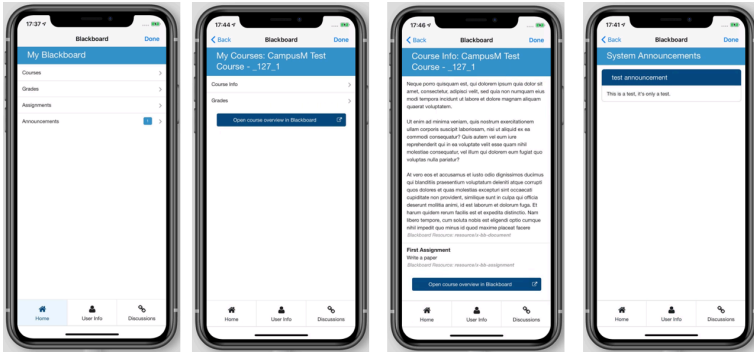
17:37
Blackboard
Done
My Blackboard
Courses
Grades
Assignments
Announcements
1
Home
User Info
Discussions

17:44
Back
Blackboard
Done
My Courses: CampusM Test Course - _127_1
Course Info
Grades
Open course overview in Blackboard
Home
User Info
Discussions

17:46
Back
Blackboard
Done
Course Info: CampusM Test Course - _127_1
Neque porro quisquam est, qui dolorem ipsum quia dolor sit amet, consectetur, adipisci velit, sed quia non numquam eius modi tempora incidunt ut labore et dolore magnam aliquam quaerat voluptatem.

Ut enim ad minima veniam, quis nostrum exercitationem ullam corporis suscipit laboriosam, nisi ut aliquid ex ea commodi consequatur? Quis autem vel eum iure reprehenderit qui in ea voluptate velit esse quam nihil molestiae consequatur, vel illum qui dolorem eum fugiat quo voluptas nulla pariatur?

At vero eos et accusamus et iusto odio dignissimos ducimus qui blanditiis praesentium voluptatum deleniti atque corrupti quos dolores et quas molestias excepturi sint occaecati cupiditate non provident, similique sunt in culpa qui officia deserunt mollitia animi, id est laborum et dolorum fuga. Et harum quidem rerum facilis est et expedita distinctio. Nam libero tempore, cum soluta nobis est eligendi optio cumque nihil impedit quo minus id quod maxime placeat facere
Blackboard Resource: resource/x-bb-document
First Assignment
Write a paper
Blackboard Resource: resource/x-bb-assignment
Open course overview in Blackboard
Home
User Info
Discussions

17:41
Back
Blackboard
Done
System Announcements
test announcement
This is a test, it's only a test.
Home
User Info
Discussions